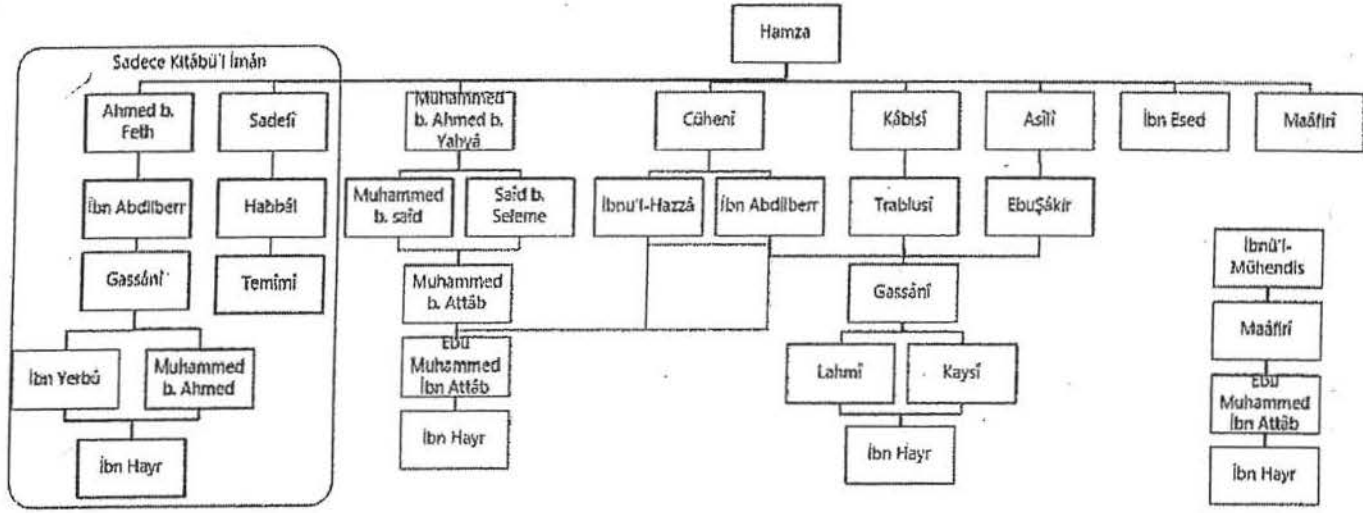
Hamza

Sadece Kitâbü'l İmân

Ahmed b. Feth

Sadefî

Muhammed b. Ahmed b. Yahyâ

Cühenî

Kâbisî

Asîlî

İbn Esed

Maâfirî

İbn Abdilberr

Habbâl

Muhammed b. said

Said b. Seleme

İbnu'l-Hazzâ

İbn Abdilberr

Trablusî

EbuŞâkir

Gassânî

Temîmî

Muhammed b. Attâb

Gassânî

İbnü'l-Mühendis

Maâfirî

İbn Yerbû

Muhammed b. Ahmed

Ebu Muhammed İbn Attâb

Lahmî

Kaysî

Ebu Muhammed İbn Attâb

İbn Hayr

İbn Hayr

İbn Hayr

İbn Hayr